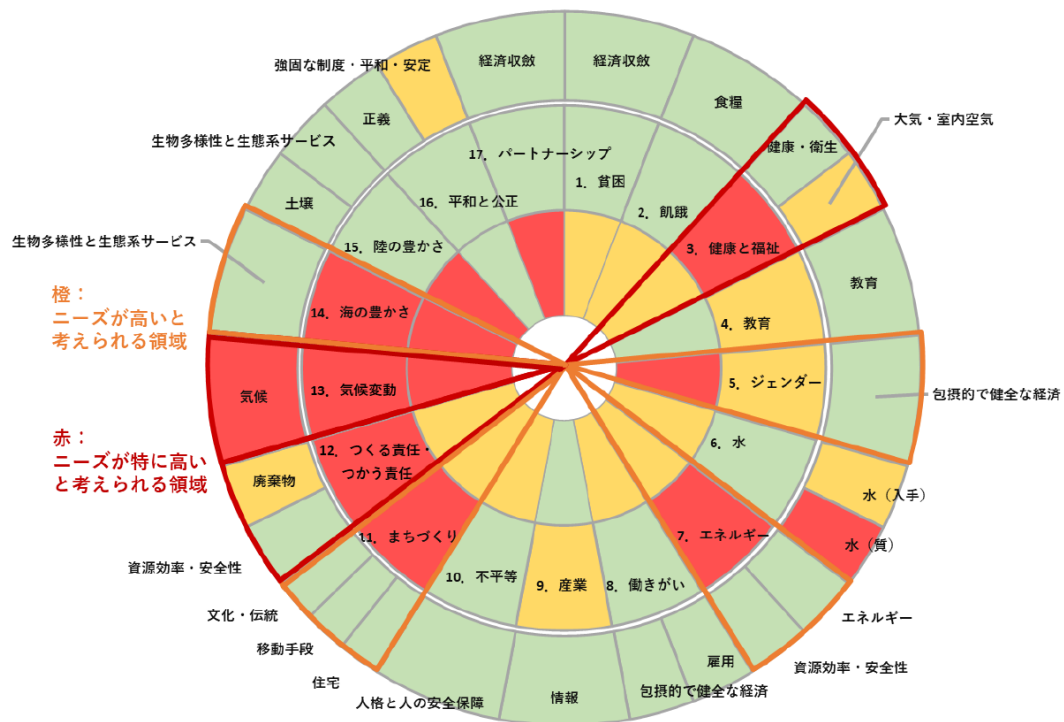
強固な制度・平和・安定

経済収斂

経済収斂

食糧

大気・室内空気

正義

健康・衛生

生物多様性と生態系サービス

17. パートナーシップ

1. 貧困

土壌

16. 平和と公正

2. 飢餓

生物多様性と生態系サービス

15. 陸の豊かさ

3. 健康と福祉

教育

橙：
ニーズが高いと
考えられる領域

14. 海の豊かさ

4. 教育

5. ジェンダー

包摂的で健全な経済

気候

13. 気候変動

赤：
ニーズが特に高いと考えられる領域

6. 水

12. つくる責任・
つかう責任

廃棄物

水（入手）

7. エネルギー

11. まちづくり

水（質）

資源効率・安全性

10. 不平等

9. 産業

8. 働きがい

エネルギー

文化・伝統

移動手段

雇用

資源効率・安全性

住宅

包摂的で健全な経済

人格と人の安全保障

情報